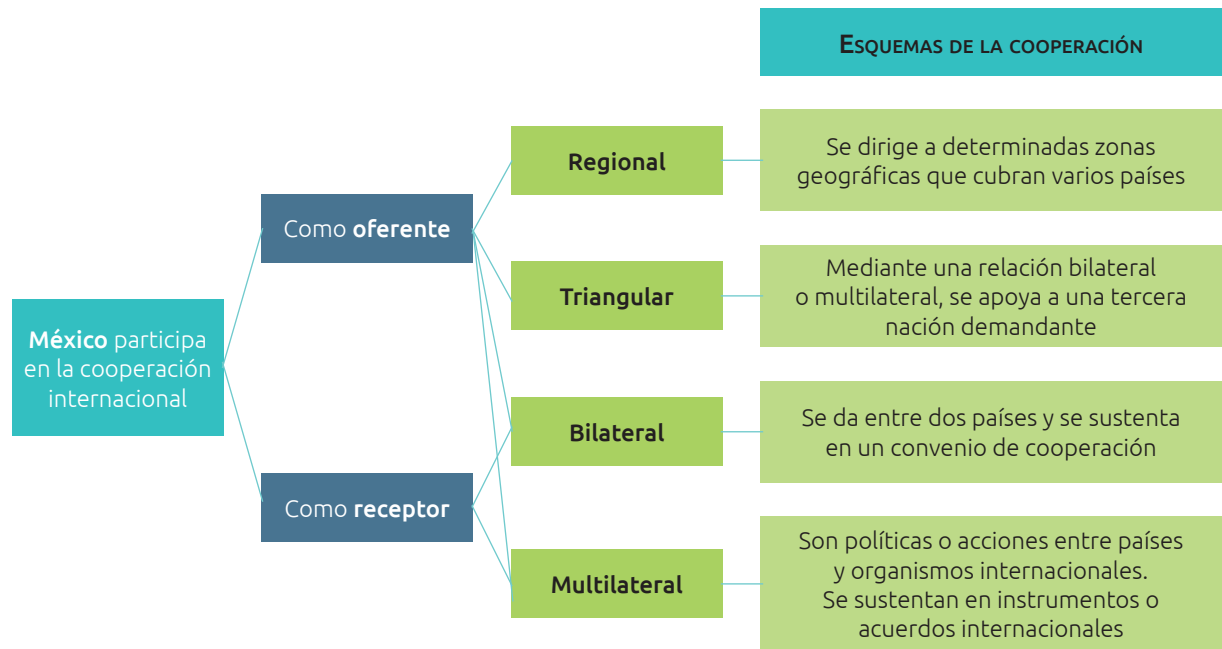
Esquemas de la cooperación

México participa en la cooperación internacional

Como oferente

Como receptor

Regional

Triangular

Bilateral

Multilateral

Se dirige a determinadas zonas geográficas que cubran varios países

Mediante una relación bilateral o multilateral, se apoya a una tercera nación demandante

Se da entre dos países y se sustenta en un convenio de cooperación

Son políticas o acciones entre países y organismos internacionales. Se sustentan en instrumentos o acuerdos internacionales